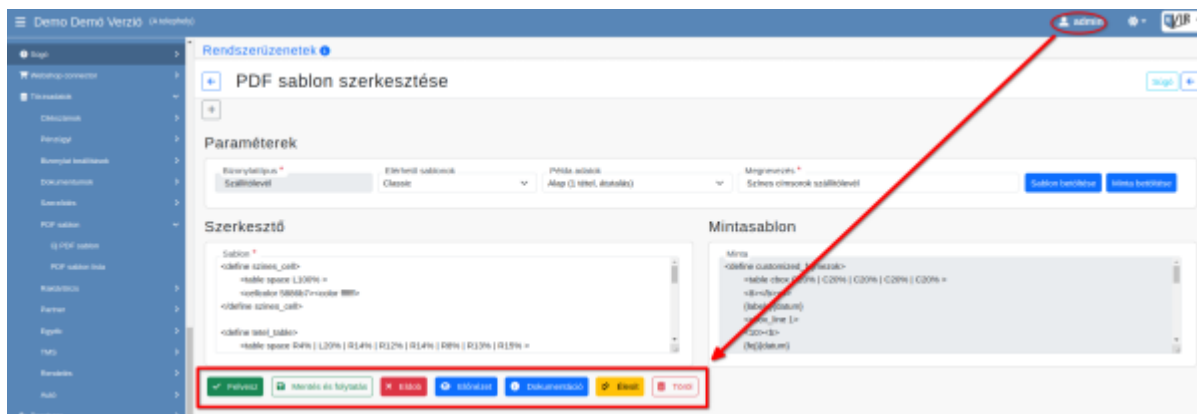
Demo Demó Verzió (A telephely)

admin

Rendszerüzenetek

PDF sablon szerkesztése

Súgó

Paraméterek

Bizonylattípus *
Szállítólevél

Elérhető sablonok
Classic

Példa adatok
Alap (1 tétel, áfakulcs)

Megnevezés *
Színes címsorok szállítólevél

Sablon betöltése

Minta betöltése

Szerkesztő

Sablon *
<define szines_cell>
<table space L100% >
<cellcolor 5B6B7F><color FFF>
</define szines_cell>

<define tetel_table>
<table space R4% | L20% | R14% | R12% | R14% | R8% | R13% | R15% >

Mintasablon

Minta
<define customized_fejlecek>
<table cbox C20% | C20% | C20% | C20% | C20% >
<B></b>
{labels.datum}
<table_line 1>
<20></B>
{fej}{datum}

Felvesz

Mentés és folytatás

Elvet

Előnézet

Dokumentáció

Éles!

Töröl

Bögé

Webshop connector

Törzsadatok

Cikktörzs

Partnerek

Bizonylat beállítások

Dokumentumok

Szerzések

PDF sablon

Új PDF sablon

PDF sablon lista

Raktárkezelés

Partner

Egyéb

TMS

Rendelés

Autó